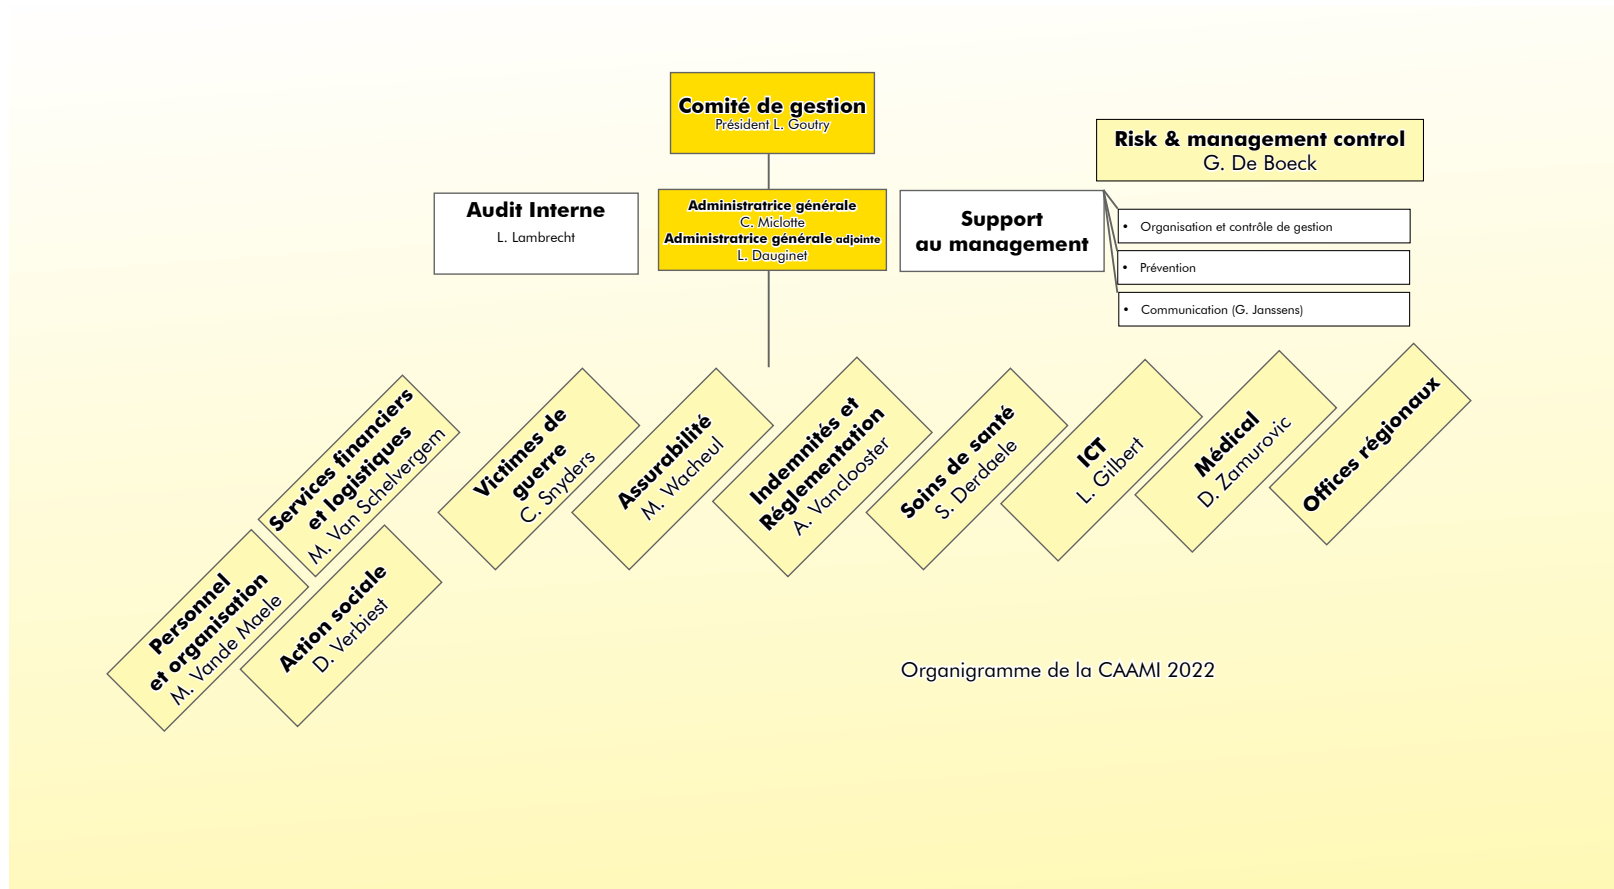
Comité de gestion
Président L. Goutry

Risk & management control
G. De Boeck

Audit Interne
L. Lambrecht

Administratrice générale
C. Miclotte
Administratrice générale adjointe
L. Dauginet

Support au management

• Organisation et contrôle de gestion

• Prévention

• Communication (G. Janssens)

Services financiers et logistiques
M. Van Schelvergem

Personnel et organisation
M. Vande Maele

Action sociale
D. Verbiest

Victimes de guerre
C. Snyders

Assurabilité
M. Wacheul

Indemnités et Réglementation
A. Vanclooster

Soins de santé
S. Derdaele

ICT
L. Gilbert

Médical
D. Zamurovic

Offices régionaux

Organigramme de la CAAMI 2022